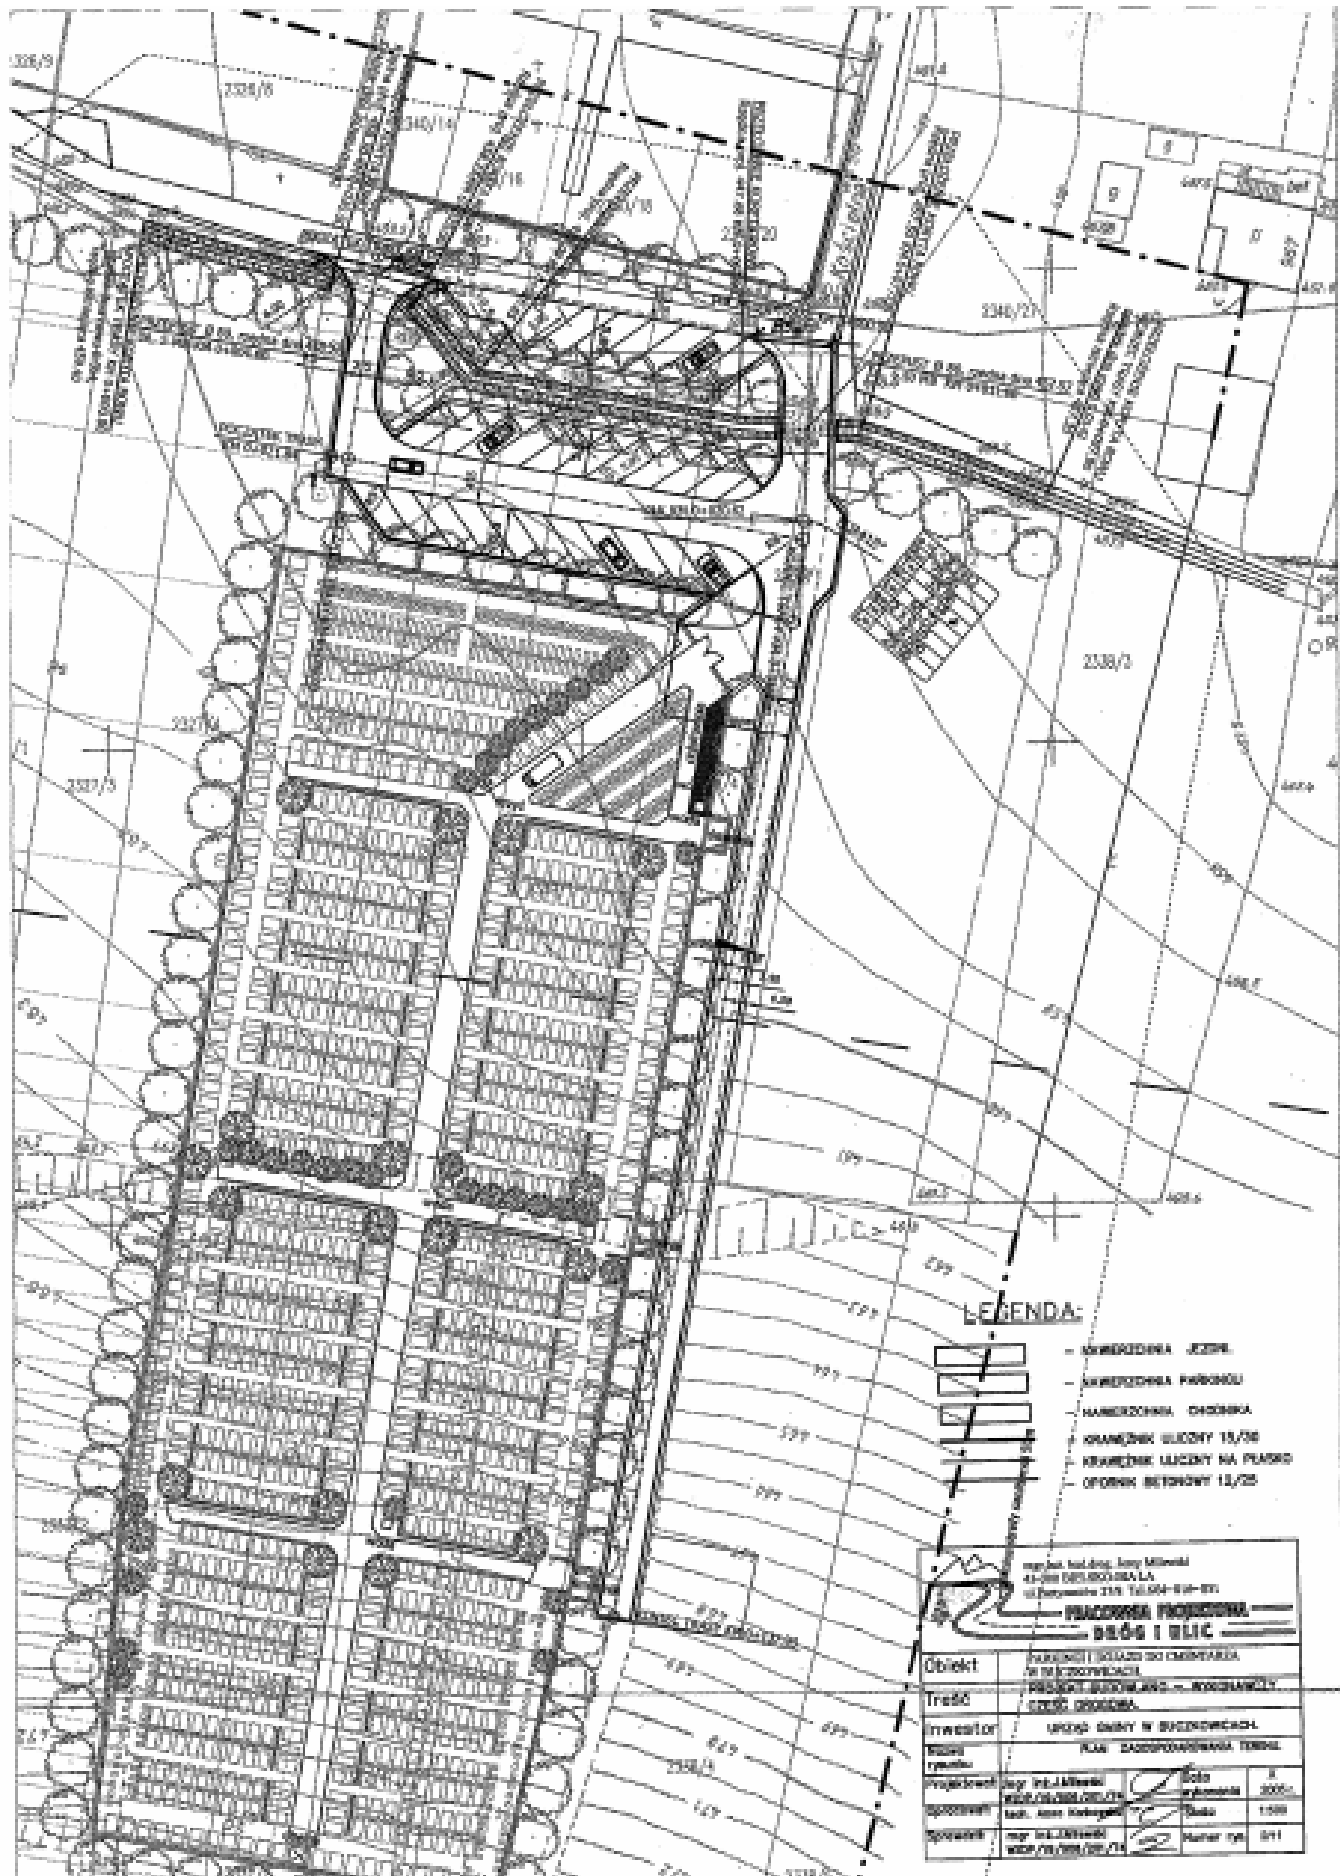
2338/9
2338/8
2340/14
2340/18
2340/20
2340/27
2338/2
2338/4
2337/3
2338/3
488
489.5
LEGENDA:
NAWIERZCHNIA JEZDNI
NAWIERZCHNIA PARKINGU
NAWIERZCHNIA CHODNIKA
KRAWĘŻNIK ULICZNY 15/30
KRAWĘŻNIK ULICZNY NA PŁASKO
OPORNIK BETONOWY 12/25
mgr inż. bud.drog. Jerzy Milewski
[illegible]
PRACOWNIA PROJEKTOWA DRÓG I ULIC
| Obiekt | PARKINGI I DOJAZD DO CMENTARZA W BUCZKOWICACH |
| Treść | PROJEKT BUDOWLANO – WYKONAWCZY CZĘŚĆ DROGOWA |
| Inwestor | URZĄD GMINY W BUCZKOWICACH |
| Nazwa rysunku | PLAN ZAGOSPODAROWANIA TERENU |
| Projektował | mgr inż.J.Milewski | Data wykonania | 2005r. |
| Sprawdził | tech. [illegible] | Skala | 1:500 |
| Sprawdził | mgr inż.J.Milewski | Numer rys. | 0/1 |